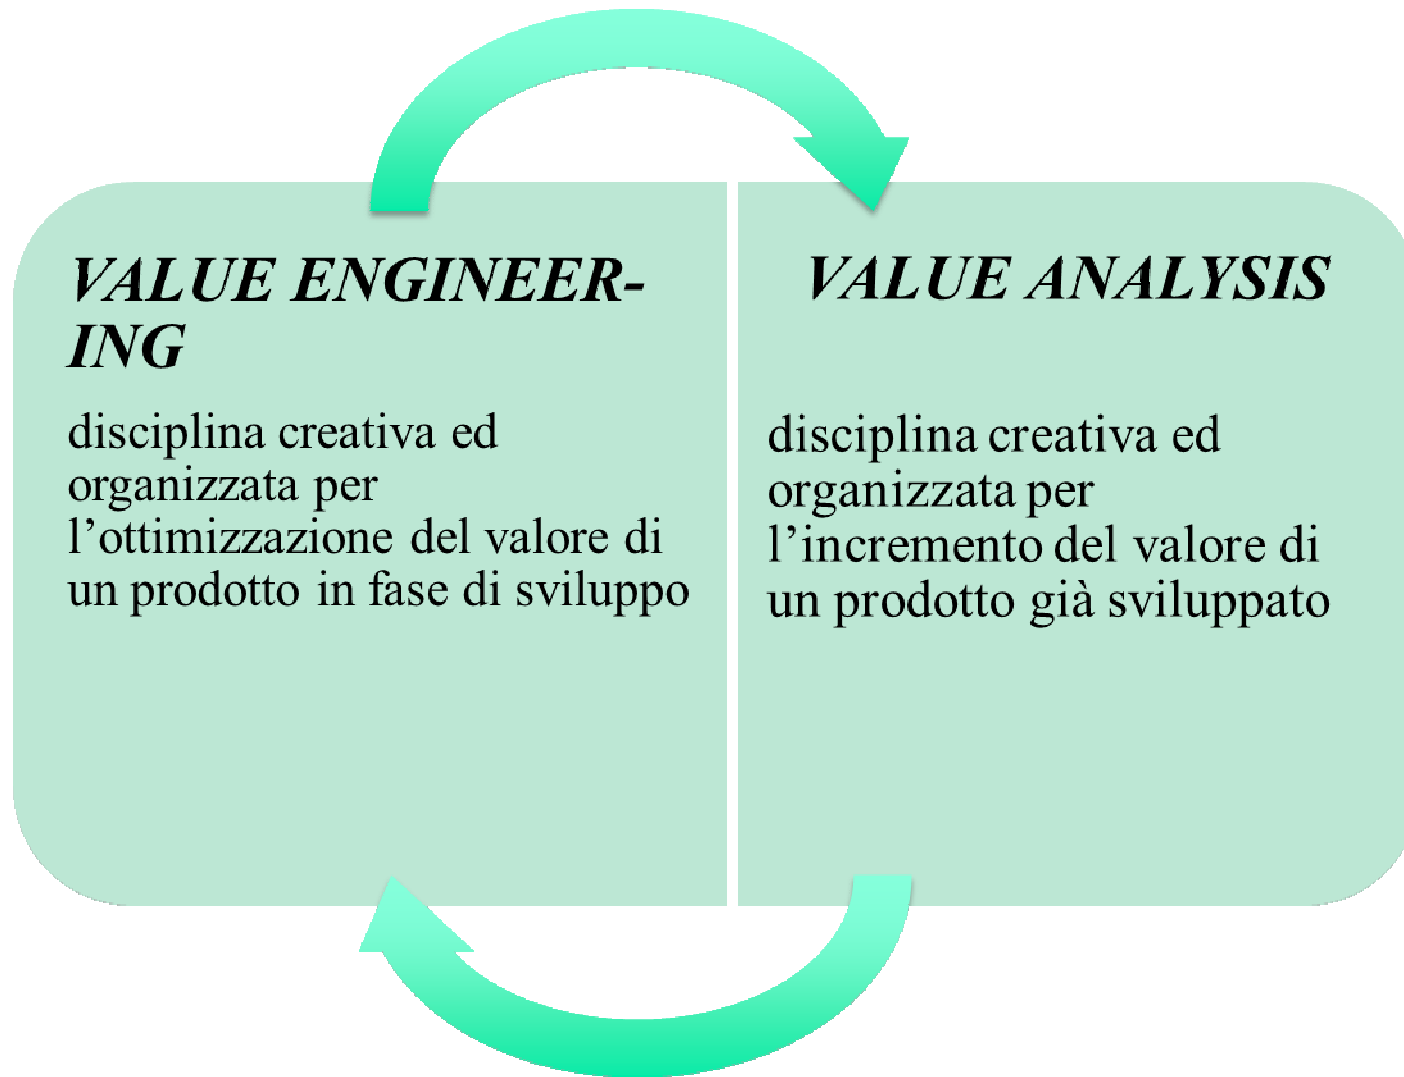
VALUE ENGINEERING

disciplina creativa ed organizzata per l’ottimizzazione del valore di un prodotto in fase di sviluppo

VALUE ANALYSIS

disciplina creativa ed organizzata per l’incremento del valore di un prodotto già sviluppato